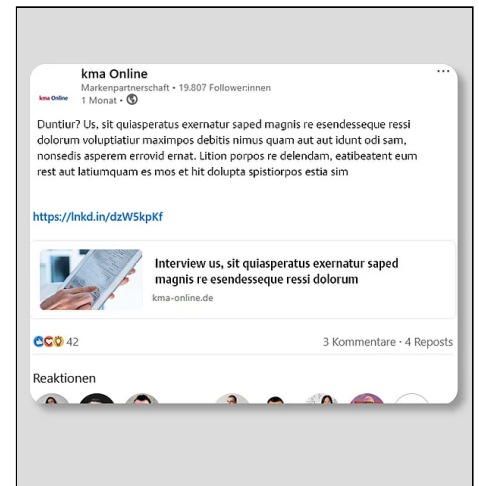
kma Online
Markenpartnerschaft • 19.807 Follower:innen
1 Monat •

kma Online

Duntiur? Us, sit quiasperatus exernatur saped magnis re esendesseque ressi dolorum voluptiatiur maximpos debitis nimus quam aut aut idunt odi sam, nonsedis asperem errovid ernat. Lition porpos re delendam, eatibeatent eum rest aut latiumquam es mos et hit dolupta spistiorpos estia sim

https://lnkd.in/dzW5kpKf

Interview us, sit quiasperatus exernatur saped magnis re esendesseque ressi dolorum
kma-online.de

42

3 Kommentare • 4 Reposts

Reaktionen